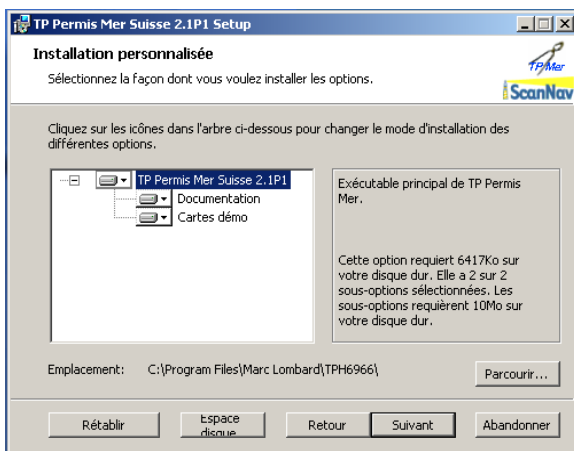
TP Permis Mer Suisse 2.1P1 Setup

Installation personnalisée

Sélectionnez la façon dont vous voulez installer les options.

TPMer

ScanNav

Cliquez sur les icônes dans l'arbre ci-dessous pour changer le mode d'installation des différentes options.

TP Permis Mer Suisse 2.1P1
Documentation
Cartes démo

Exécutable principal de TP Permis Mer.

Cette option requiert 6417Ko sur votre disque dur. Elle a 2 sur 2 sous-options sélectionnées. Les sous-options requièrent 10Mo sur votre disque dur.

Emplacement: C:\Program Files\Marc Lombard\TPH6966\

Parcourir...

Rétablir

Espace disque

Retour

Suivant

Abandonner